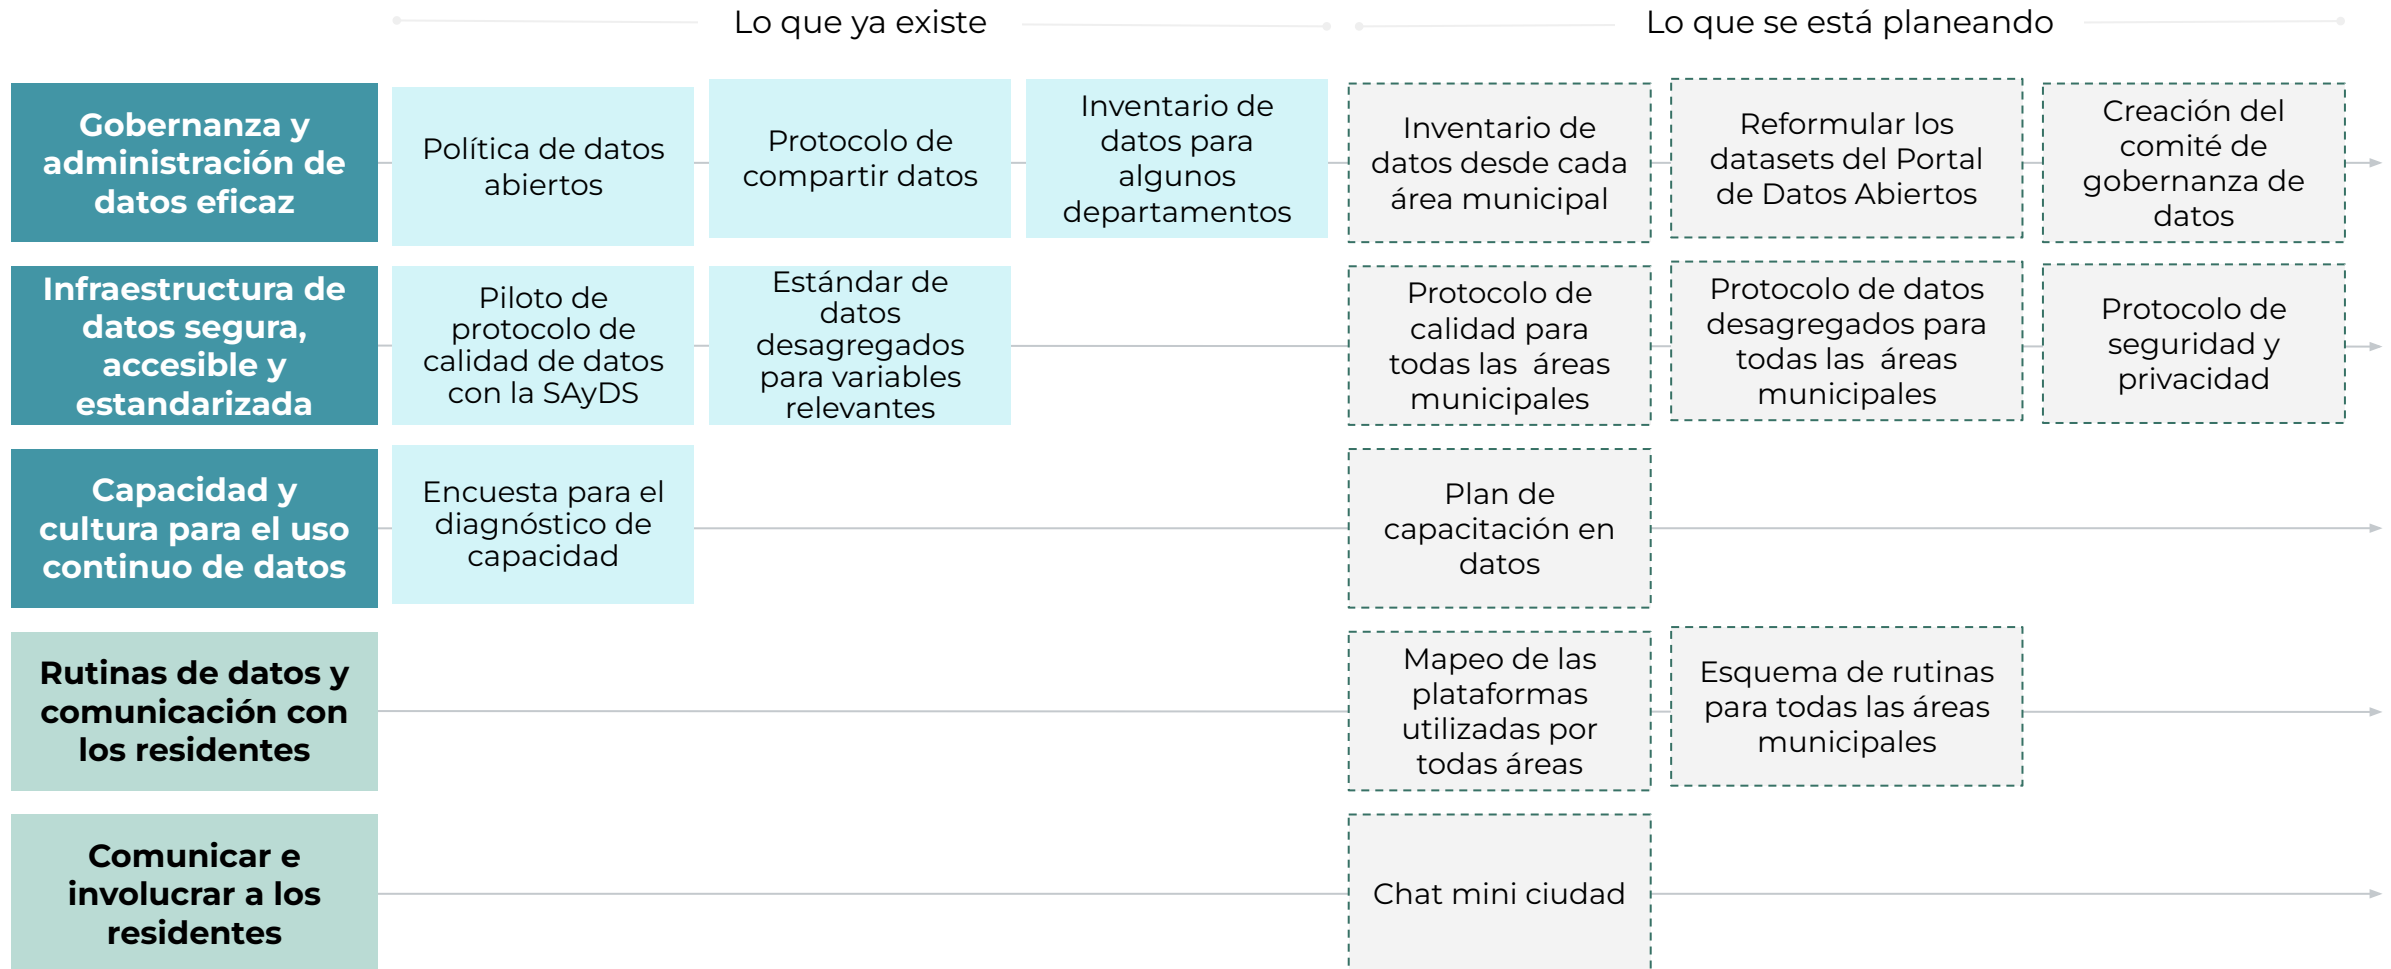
Lo que ya existe

Lo que se está planeando

Gobernanza y administración de datos eficaz

Política de datos abiertos

Protocolo de compartir datos

Inventario de datos para algunos departamentos

Inventario de datos desde cada área municipal

Reformular los datasets del Portal de Datos Abiertos

Creación del comité de gobernanza de datos

Infraestructura de datos segura, accesible y estandarizada

Piloto de protocolo de calidad de datos con la SAyDS

Estándar de datos desagregados para variables relevantes

Protocolo de calidad para todas las áreas municipales

Protocolo de datos desagregados para todas las áreas municipales

Protocolo de seguridad y privacidad

Capacidad y cultura para el uso continuo de datos

Encuesta para el diagnóstico de capacidad

Plan de capacitación en datos

Rutinas de datos y comunicación con los residentes

Mapeo de las plataformas utilizadas por todas áreas

Esquema de rutinas para todas las áreas municipales

Comunicar e involucrar a los residentes

Chat mini ciudad